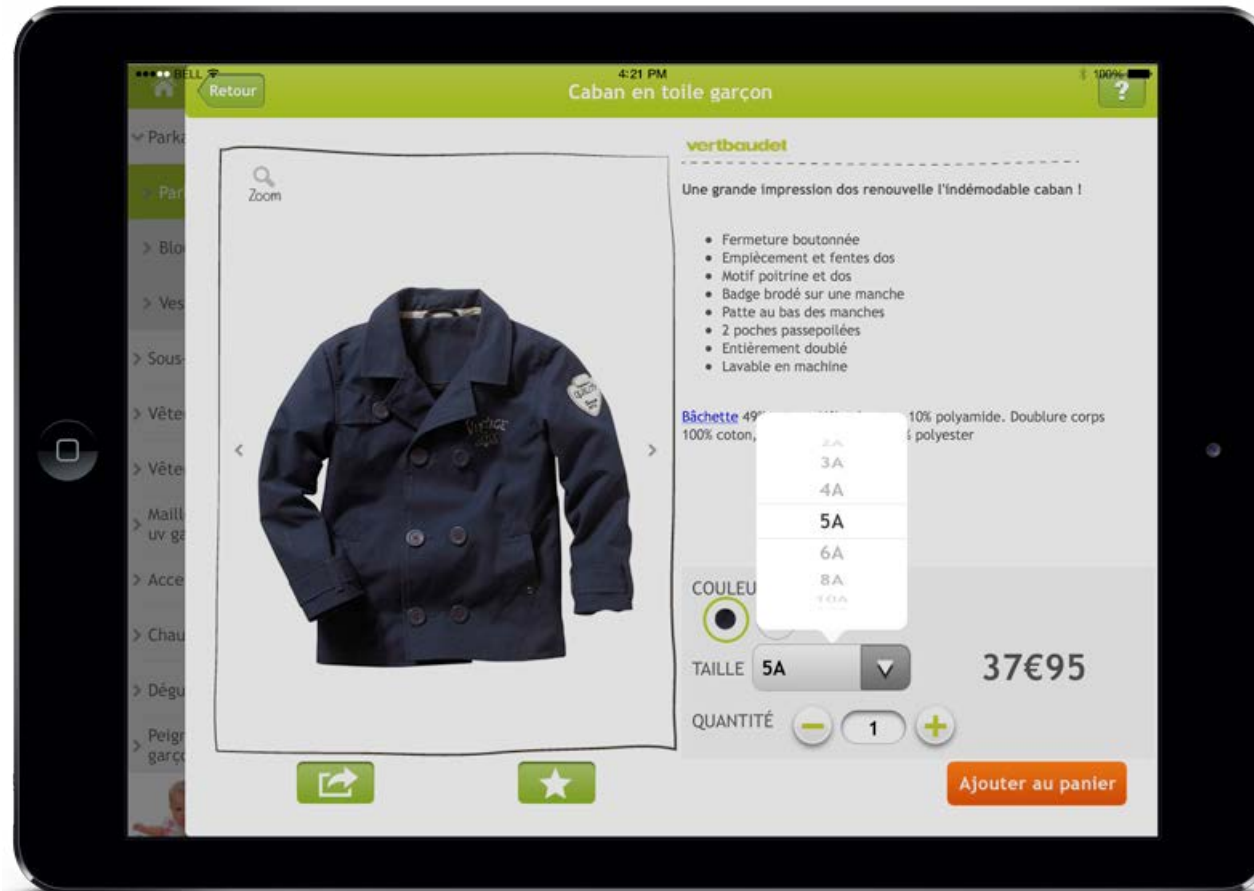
●●●●○ BELL
4:21 PM
100%

Retour

Caban en toile garçon

?

Parka

Par

Blo

Ves

Sous-

Vête

Vête

Maill uv ga

Acce

Chau

Dégu

Peign garço

Zoom

vertbaudet

Une grande impression dos renouvelle l'indémodable caban !

- Fermeture boutonnée
- Empiècement et fentes dos
- Motif poitrine et dos
- Badge brodé sur une manche
- Patte au bas des manches
- 2 poches passepoilées
- Entièrement doublé
- Lavable en machine

Bâchette 49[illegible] 10% polyamide. Doublure corps 100% coton, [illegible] polyester

2A
3A
4A
5A
6A
8A
10A

COULEU

TAILLE 5A

37€95

QUANTITÉ 1

Ajouter au panier